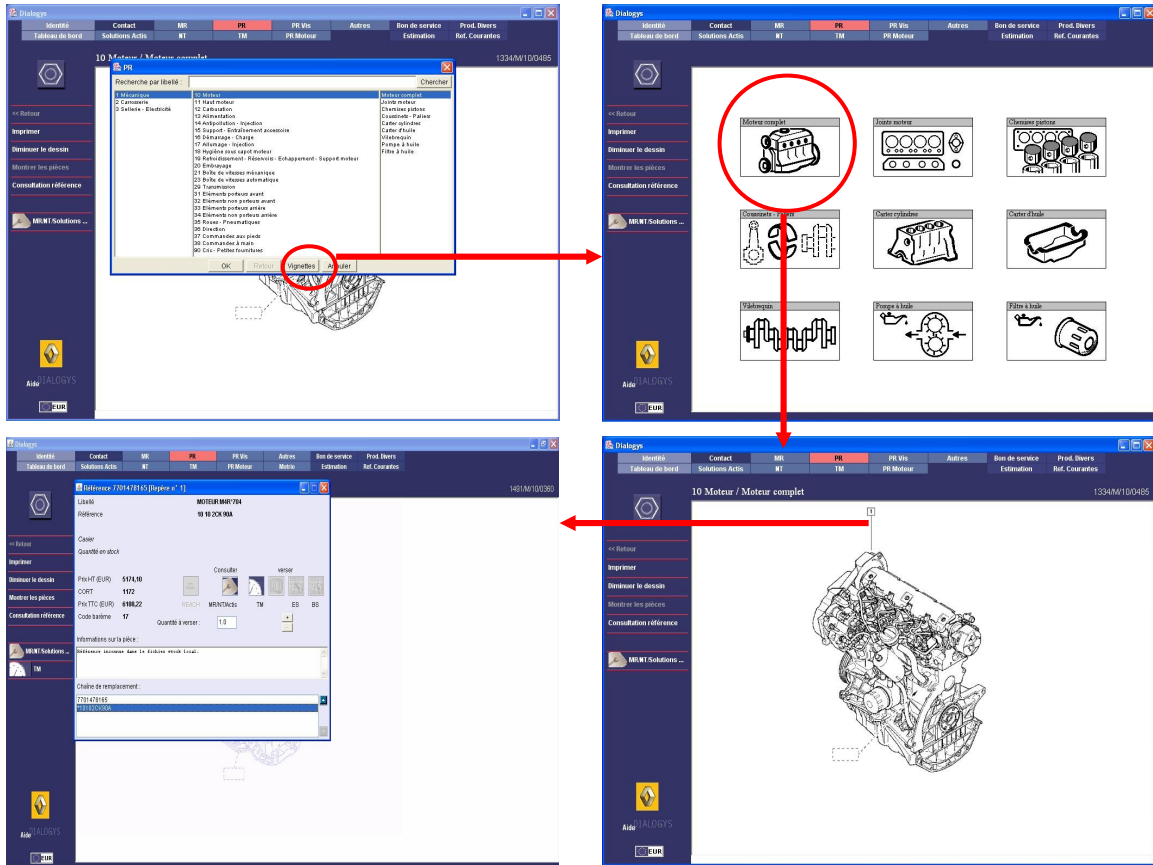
Dialogys

| Identité | Contact | MR | PR | PR Vis | Autres | Bon de service | Prod. Divers |
|---|---|---|---|---|---|---|---|
| Tableau de bord | Solutions Actis | NT | TM | PR Moteur | | Estimation | Ref. Courantes |

10 Moteur / Moteur complet

1334/M/10/0485

<< Retour
Imprimer
Diminuer le dessin
Montrer les pièces
Consultation référence
MR/NT/Solutions ...
Aide
DIALOGYS
EUR

PR

Recherche par libellé
Chercher

1 Mécanique
2 Carrosserie
3 Sellerie - Electricité

10 Moteur
11 Haut moteur
12 Carburation
13 Alimentation
14 Antipollution - Injection
15 Support - Entraînement accessoire
16 Démarrage - Charge
17 Allumage - Injection
18 Hygiène sous capot moteur
19 Refroidissement - Réservoir - Echappement - Support moteur
20 Embrayage
21 Boîte de vitesses mécanique
23 Boîte de vitesses automatique
29 Transmission
31 Eléments porteurs avant
32 Eléments non porteurs avant
33 Eléments porteurs arrière
34 Eléments non porteurs arrière
35 Roues - Pneumatiques
36 Direction
37 Commandes aux pieds
38 Commandes à main
90 Cric - Petites fournitures

Moteur complet
Joints moteur
Chemises pistons
Coussinets - Paliers
Carter cylindres
Carter d'huile
Vilebrequin
Pompe à huile
Filtre à huile

OK
Retour
Vignettes
Annuler

Moteur complet
Joints moteur
Chemises pistons
Coussinets - Paliers
Carter cylindres
Carter d'huile
Vilebrequin
Pompe à huile
Filtre à huile

Dialogys

| Identité | Contact | MR | PR | PR Vis | Autres | Bon de service | Prod. Divers |
|---|---|---|---|---|---|---|---|
| Tableau de bord | Solutions Actis | NT | TM | PR Moteur | Motrio | Estimation | Ref. Courantes |

1481/M/10/0360

Référence 7701478165 [Repère n° 1]

Libellé
MOTEUR M4R 704
Référence
10 10 2CK 90A

Casier
Quantité en stock

Consulter
verser

Prix HT (EUR) 5174,10
CORT 1172
Prix TTC (EUR) 6188,22
Code barème 17

REACH
MR/NT/Actis
TM
ES
BS

Quantité à verser : 1.0

Informations sur la pièce :
Référence inconnue dans le fichier stock local.

Chaîne de remplacement :
7701478165
101022CK90A

<< Retour
Imprimer
Diminuer le dessin
Montrer les pièces
Consultation référence
MR/NT/Solutions ...
TM
Aide
DIALOGYS
EUR

1